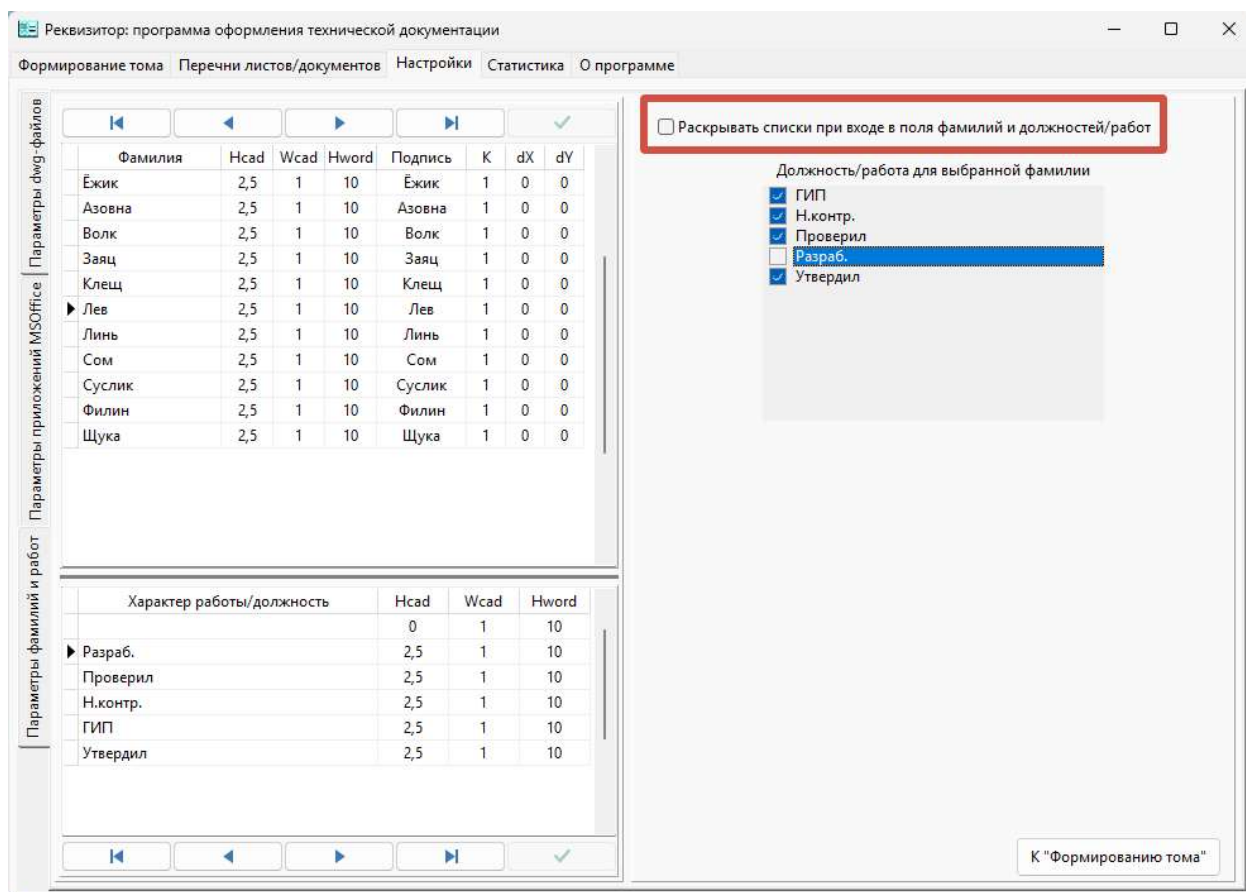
Реквизитор: программа оформления технической документации

Формирование тома | Перечни листов/документов | Настройки | Статистика | О программе

Параметры dwg-файлов | Параметры приложений MSOffice | Параметры фамилий и работ

| Фамилия | Hcad | Wcad | Hword | Подпись | K | dX | dY |
|---|---|---|---|---|---|---|---|
| Ёжик | 2,5 | 1 | 10 | Ёжик | 1 | 0 | 0 |
| Азовна | 2,5 | 1 | 10 | Азовна | 1 | 0 | 0 |
| Волк | 2,5 | 1 | 10 | Волк | 1 | 0 | 0 |
| Заяц | 2,5 | 1 | 10 | Заяц | 1 | 0 | 0 |
| Клещ | 2,5 | 1 | 10 | Клещ | 1 | 0 | 0 |
| Лев | 2,5 | 1 | 10 | Лев | 1 | 0 | 0 |
| Линь | 2,5 | 1 | 10 | Линь | 1 | 0 | 0 |
| Сом | 2,5 | 1 | 10 | Сом | 1 | 0 | 0 |
| Суслик | 2,5 | 1 | 10 | Суслик | 1 | 0 | 0 |
| Филин | 2,5 | 1 | 10 | Филин | 1 | 0 | 0 |
| Щука | 2,5 | 1 | 10 | Щука | 1 | 0 | 0 |

| Характер работы/должность | Hcad | Wcad | Hword |
|---|---|---|---|
| | 0 | 1 | 10 |
| Разраб. | 2,5 | 1 | 10 |
| Проверил | 2,5 | 1 | 10 |
| Н.контр. | 2,5 | 1 | 10 |
| ГИП | 2,5 | 1 | 10 |
| Утвердил | 2,5 | 1 | 10 |

Раскрывать списки при входе в поля фамилий и должностей/работ

Должность/работа для выбранной фамилии
ГИП
Н.контр.
Проверил
Разраб.
Утвердил

К "Формированию тома"